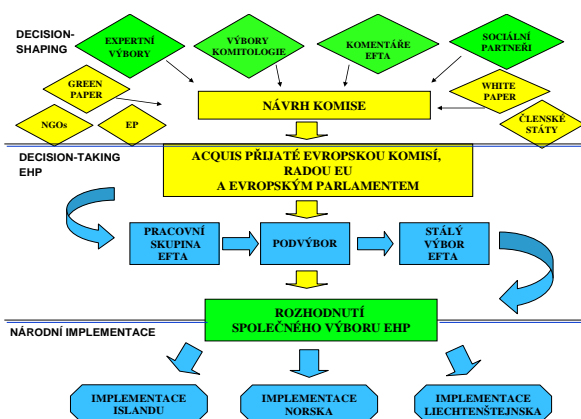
DECISION-SHAPING

EXPERTNÍ VÝBORY

VÝBORY KOMITOLOGIE

KOMENTÁŘE EFTA

SOCIÁLNÍ PARTNEŘI

GREEN PAPER

WHITE PAPER

NGOs

EP

NÁVRH KOMISE

ČLENSKÉ STÁTY

DECISION-TAKING EHP

ACQUIS PŘIJATÉ EVROPSKOU KOMISÍ, RADOU EU A EVROPSKÝM PARLAMENTEM

PRACOVNÍ SKUPINA EFTA

PODVÝBOR

STÁLÝ VÝBOR EFTA

ROZHODNUTÍ SPOLEČNÉHO VÝBORU EHP

NÁRODNÍ IMPLEMENTACE

IMPLEMENTACE ISLANDU

IMPLEMENTACE NORSKA

IMPLEMENTACE LIECHTENŠTEJNSKA